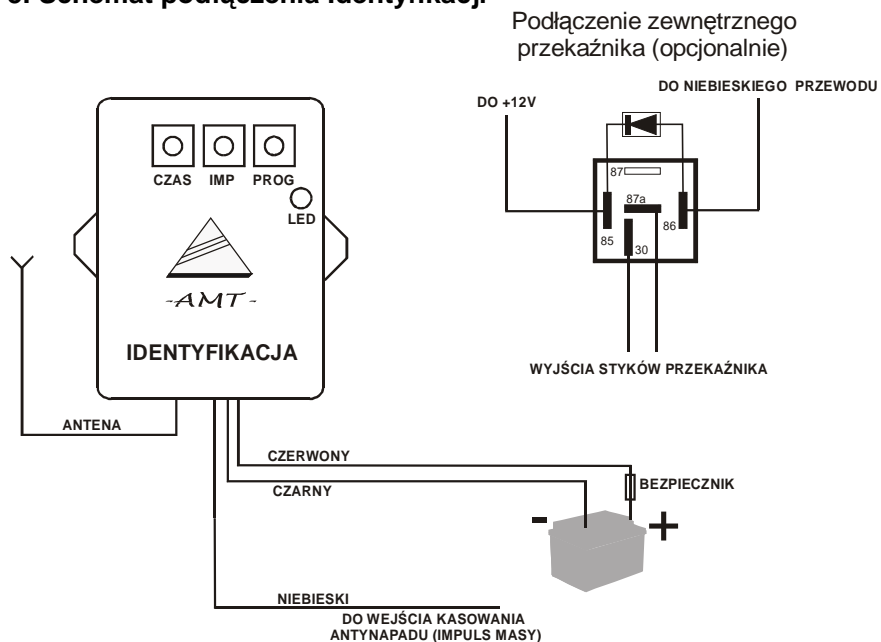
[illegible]. Schemat podłączenia identyfikacji

Podłączenie zewnętrznego przekaźnika (opcjonalnie)

DO +12V

DO NIEBIESKIEGO PRZEWODU

87

87a

85

86

30

WYJŚCIA STYKÓW PRZEKAŹNIKA

CZAS

IMP

PROG

LED

-AMT-

IDENTYFIKACJA

ANTENA

CZERWONY

CZARNY

BEZPIECZNIK

-

+

NIEBIESKI

DO WEJŚCIA KASOWANIA ANTYNAPADU (IMPULS MASY)